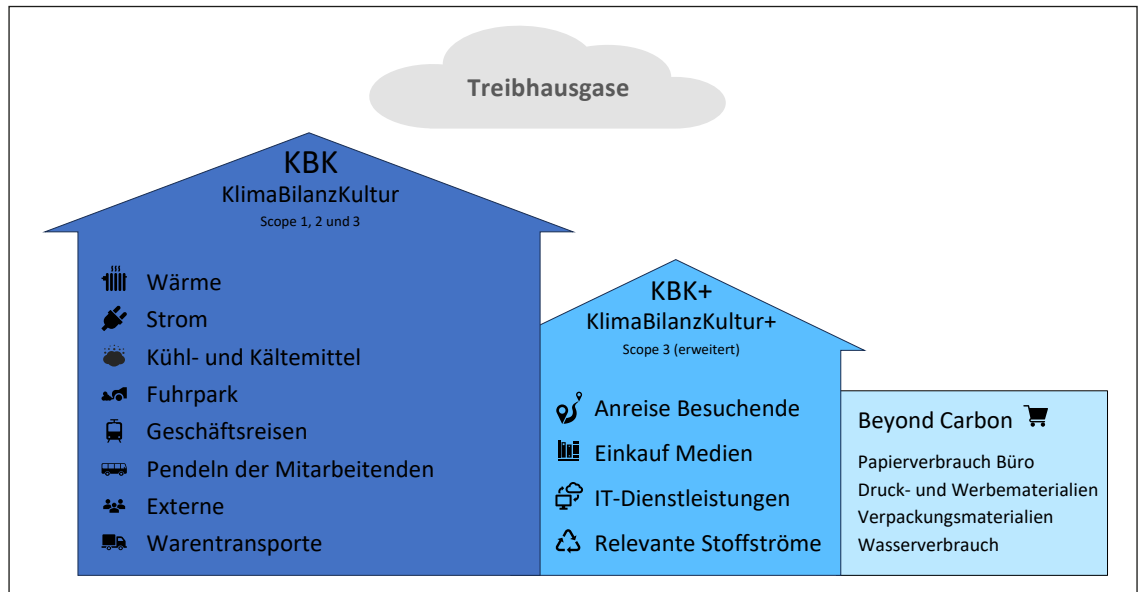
Treibhausgase

KBK
KlimaBilanzKultur
Scope 1, 2 und 3

Wärme
Strom
Kühl- und Kältemittel
Fuhrpark
Geschäftsreisen
Pendeln der Mitarbeitenden
Externe
Warentransporte

KBK+
KlimaBilanzKultur+
Scope 3 (erweitert)

Anreise Besuchende
Einkauf Medien
IT-Dienstleistungen
Relevante Stoffströme

Beyond Carbon

Papierverbrauch Büro
Druck- und Werbematerialien
Verpackungsmaterialien
Wasserverbrauch